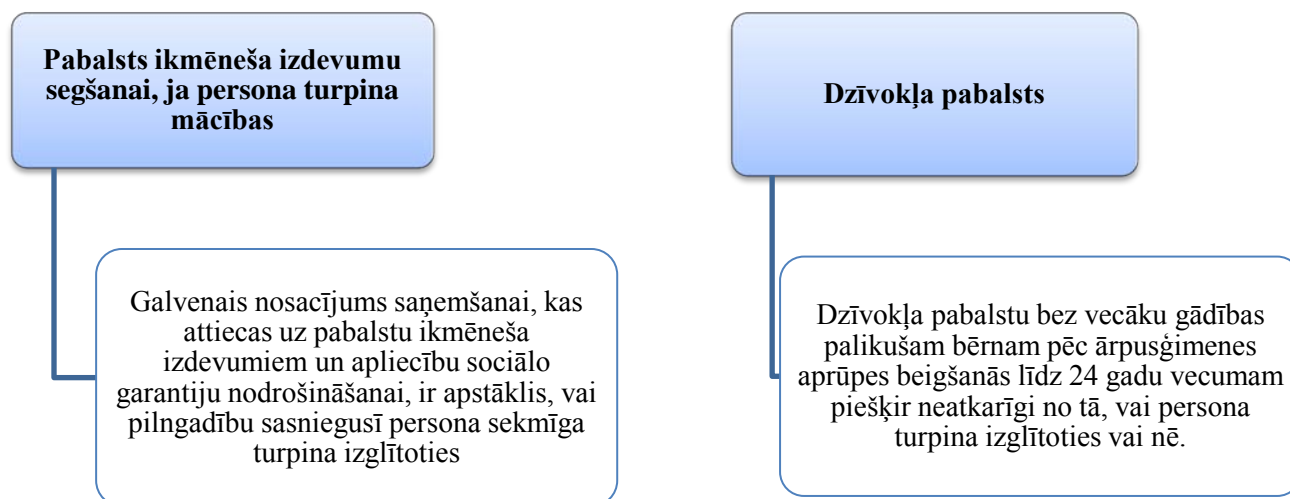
Pabalsts ikmēneša izdevumu segšanai, ja persona turpina mācības

Galvenais nosacījums saņemšanai, kas attiecas uz pabalstu ikmēneša izdevumiem un apliecību sociālo garantiju nodrošināšanai, ir apstāklis, vai pilngadību sasniegusī persona sekmīga turpina izglītoties

Dzīvokļa pabalsts

Dzīvokļa pabalstu bez vecāku gādības palikušam bērnam pēc ārpusģimenes aprūpes beigšanās līdz 24 gadu vecumam piešķir neatkarīgi no tā, vai persona turpina izglītoties vai nē.